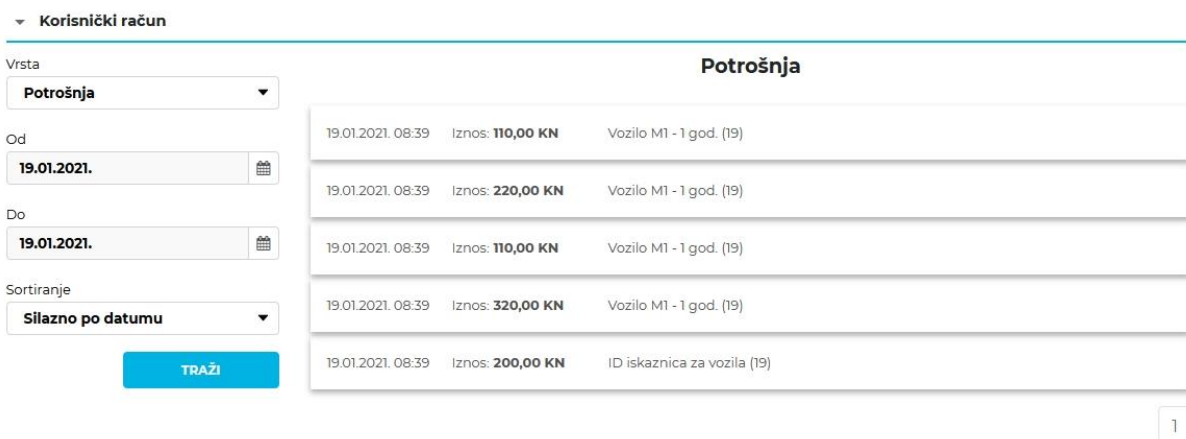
Korisnički račun

Vrsta
Potrošnja

Od
19.01.2021.

Do
19.01.2021.

Sortiranje
Silazno po datumu

TRAŽI

Potrošnja

19.01.2021. 08:39 Iznos: **110,00 KN** Vozilo M1 - 1 god. (19)

19.01.2021. 08:39 Iznos: **220,00 KN** Vozilo M1 - 1 god. (19)

19.01.2021. 08:39 Iznos: **110,00 KN** Vozilo M1 - 1 god. (19)

19.01.2021. 08:39 Iznos: **320,00 KN** Vozilo M1 - 1 god. (19)

19.01.2021. 08:39 Iznos: **200,00 KN** ID iskaznica za vozila (19)

1